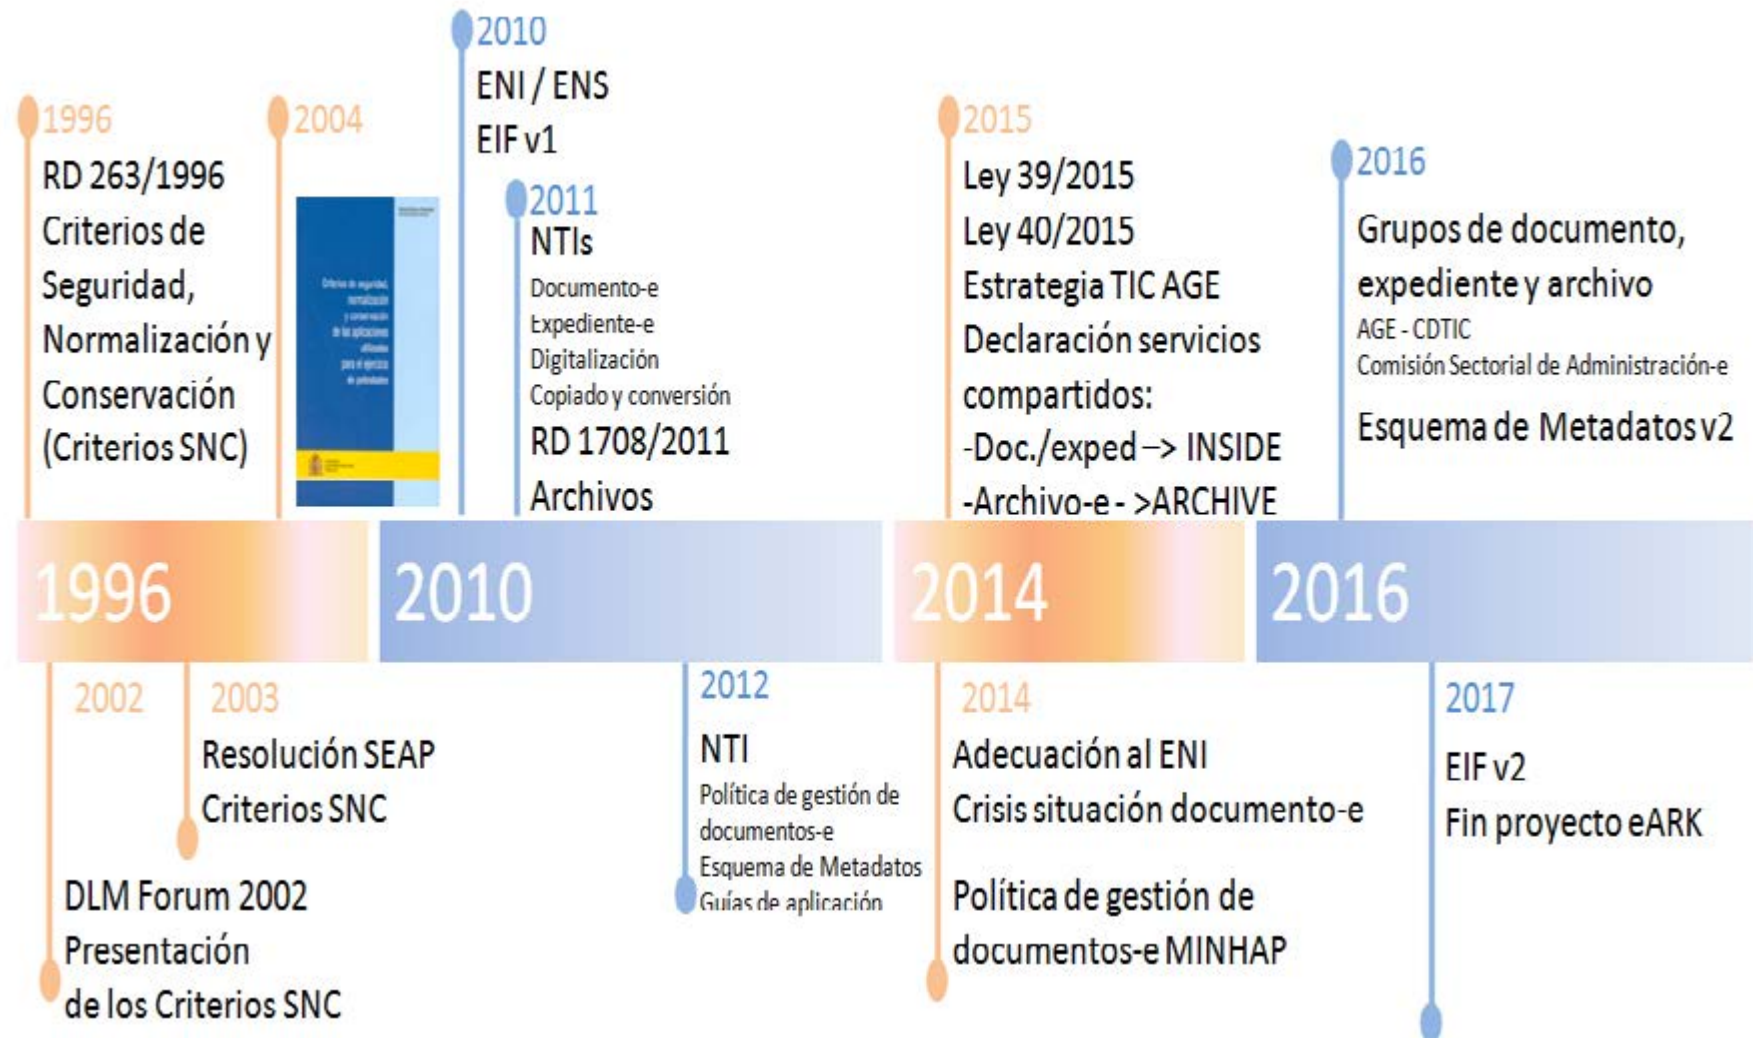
1996
RD 263/1996
Criterios de Seguridad, Normalización y Conservación (Criterios SNC)

2004

2010
ENI / ENS
EIF v1

2011
NTIs
Documento-e
Expediente-e
Digitalización
Copiado y conversión
RD 1708/2011
Archivos

2015
Ley 39/2015
Ley 40/2015
Estrategia TIC AGE
Declaración servicios compartidos:
-Doc./exped –> INSIDE
-Archivo-e - >ARCHIVE

2016
Grupos de documento, expediente y archivo
AGE - CDTIC
Comisión Sectorial de Administración-e
Esquema de Metadatos v2

1996

2010

2014

2016

2002
DLM Forum 2002
Presentación
de los Criterios SNC

2003
Resolución SEAP
Criterios SNC

2012
NTI
Política de gestión de documentos-e
Esquema de Metadatos
Guías de aplicación

2014
Adecuación al ENI
Crisis situación documento-e

Política de gestión de documentos-e MINHAP

2017
EIF v2
Fin proyecto eARK